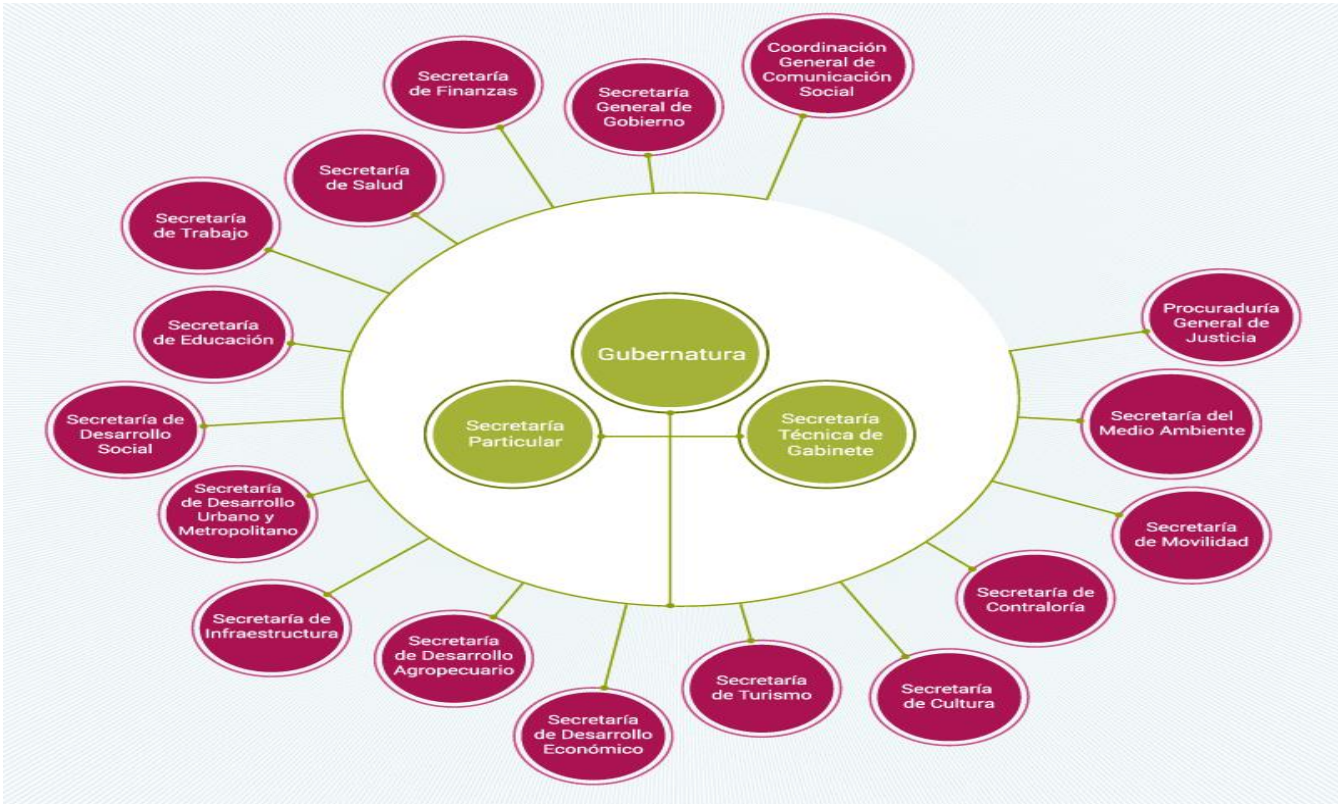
Gubernatura

Secretaría Particular

Secretaría Técnica de Gabinete

Secretaría de Finanzas

Secretaría General de Gobierno

Coordinación General de Comunicación Social

Secretaría de Salud

Secretaría de Trabajo

Secretaría de Educación

Secretaría de Desarrollo Social

Secretaría de Desarrollo Urbano y Metropolitano

Secretaría de Infraestructura

Secretaría de Desarrollo Agropecuario

Secretaría de Desarrollo Económico

Secretaría de Turismo

Secretaría de Cultura

Secretaría de Contraloría

Secretaría de Movilidad

Secretaría del Medio Ambiente

Procuraduría General de Justicia